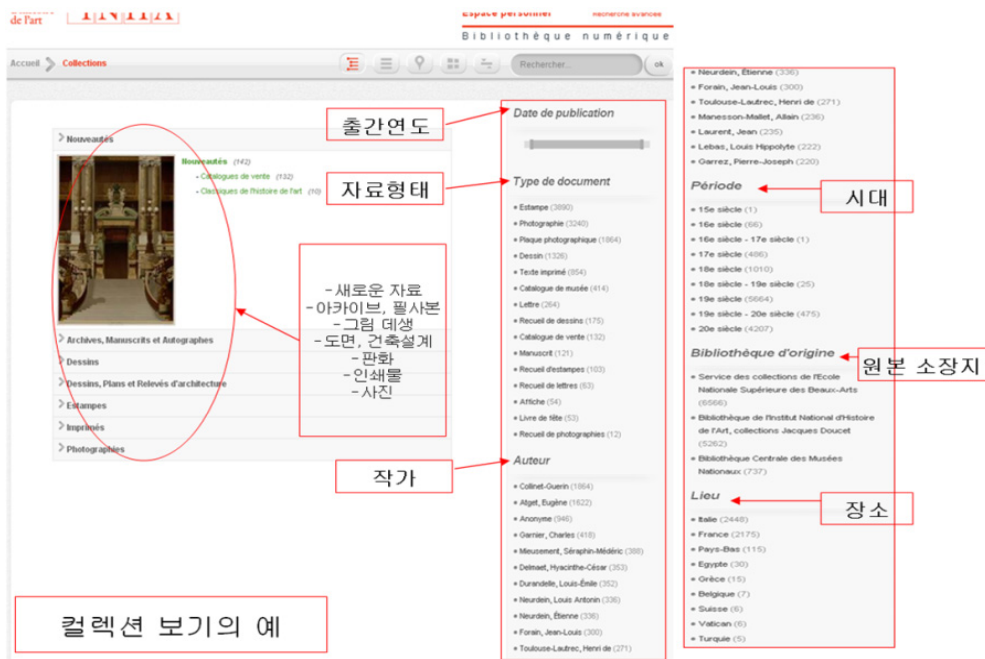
de l'art

Espace personnel Recherche avancée

Bibliothèque numérique

Accueil > Collections

Rechercher... ok

Nouveautés

Nouveautés (142)
- Catalogues de vente (132)
- Classiques de l'histoire de l'art (10)

Archives, Manuscrits et Autographes

Dessins

Dessins, Plans et Relevés d'architecture

Estampes

Imprimés

Photographies

-새로운 자료
-아카이브, 필사본
-그림 데생
-도면, 건축설계
-판화
-인쇄물
-사진

출간연도

Date de publication

자료형태

Type de document

Estampe (3890)
Photographie (3240)
Plaque photographique (1864)
Dessin (1326)
Texte imprimé (854)
Catalogue de musée (414)
Lettre (264)
Recueil de dessins (175)
Catalogue de vente (132)
Manuscrit (121)
Recueil d'estampes (103)
Recueil de lettres (63)
Affiche (54)
Livre de tête (53)
Recueil de photographies (12)

작가

Auteur

Collinet-Guerin (1864)
Atget, Eugène (1622)
Anonyme (946)
Garnier, Charles (418)
Mieusement, Séraphin-Médéric (388)
Delmaet, Hyacinthe-César (353)
Durandelle, Louis-Émile (352)
Neurdein, Louis Antonin (336)
Neurdein, Étienne (336)
Forain, Jean-Louis (300)
Toulouse-Lautrec, Henri de (271)

컬렉션 보기의 예

Neurdein, Étienne (336)
Forain, Jean-Louis (300)
Toulouse-Lautrec, Henri de (271)
Manesson-Mallet, Allain (236)
Laurent, Jean (235)
Lebas, Louis Hippolyte (222)
Garrez, Pierre-Joseph (220)

Période

시대

15e siècle (1)
16e siècle (66)
16e siècle - 17e siècle (1)
17e siècle (486)
18e siècle (1010)
18e siècle - 19e siècle (25)
19e siècle (5664)
19e siècle - 20e siècle (475)
20e siècle (4207)

Bibliothèque d'origine

원본 소장지

Service des collections de l'Ecole Nationale Supérieure des Beaux-Arts (6566)
Bibliothèque de l'Institut National d'Histoire de l'Art, collections Jacques Doucet (5262)
Bibliothèque Centrale des Musées Nationaux (737)

Lieu

장소

Italie (2448)
France (2175)
Pays-Bas (115)
Egypte (30)
Grèce (15)
Belgique (7)
Suisse (6)
Vatican (6)
Turquie (5)